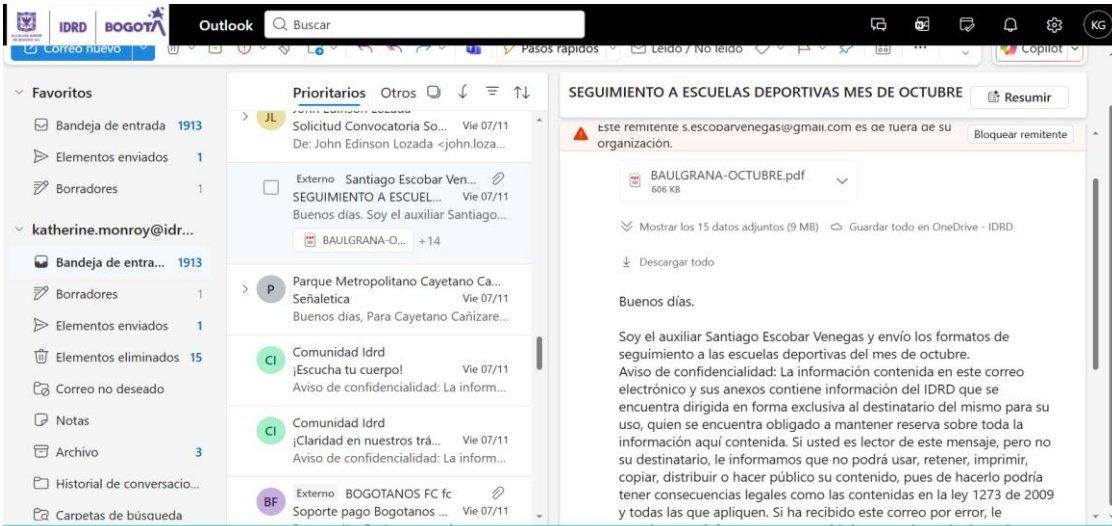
IDRD BOGOTÁ Outlook Buscar KG

Correo nuevo Pasos rápidos Leído / No leído Copilot

Favoritos
Bandeja de entrada 1913
Elementos enviados 1
Borradores 1
katherine.monroy@idr...
Bandeja de entra... 1913
Borradores 1
Elementos enviados 1
Elementos eliminados 15
Correo no deseado
Notas
Archivo 3
Historial de conversacio...
Carpetas de búsqueda

Prioritarios Otros

JL John Edinson Lozada
Solicitud Convocatoria So... Vie 07/11
De: John Edinson Lozada <john.loza...

Externo Santiago Escobar Ven...
SEGUIMIENTO A ESCUEL... Vie 07/11
Buenos días. Soy el auxiliar Santiago...
BAULGRANA-O... +14

P Parque Metropolitano Cayetano Ca...
Señaletica Vie 07/11
Buenos días, Para Cayetano Cañizare...

CI Comunidad Idrd
¡Escucha tu cuerpo! Vie 07/11
Aviso de confidencialidad: La inform...

CI Comunidad Idrd
¡Claridad en nuestros trá... Vie 07/11
Aviso de confidencialidad: La inform...

BF Externo BOGOTANOS FC fc
Soporte pago Bogotanos ... Vie 07/11

SEGUIMIENTO A ESCUELAS DEPORTIVAS MES DE OCTUBRE
Resumir

Este remitente s.escobarvenegas@gmail.com es de fuera de su organización.
Bloquear remitente

BAULGRANA-OCTUBRE.pdf
606 KB

Mostrar los 15 datos adjuntos (9 MB) Guardar todo en OneDrive - IDRD

Descargar todo

Buenos días.

Soy el auxiliar Santiago Escobar Venegas y envío los formatos de seguimiento a las escuelas deportivas del mes de octubre.
Aviso de confidencialidad: La información contenida en este correo electrónico y sus anexos contiene información del IDRD que se encuentra dirigida en forma exclusiva al destinatario del mismo para su uso, quien se encuentra obligado a mantener reserva sobre toda la información aquí contenida. Si usted es lector de este mensaje, pero no su destinatario, le informamos que no podrá usar, retener, imprimir, copiar, distribuir o hacer público su contenido, pues de hacerlo podría tener consecuencias legales como las contenidas en la ley 1273 de 2009 y todas las que apliquen. Si ha recibido este correo por error, le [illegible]